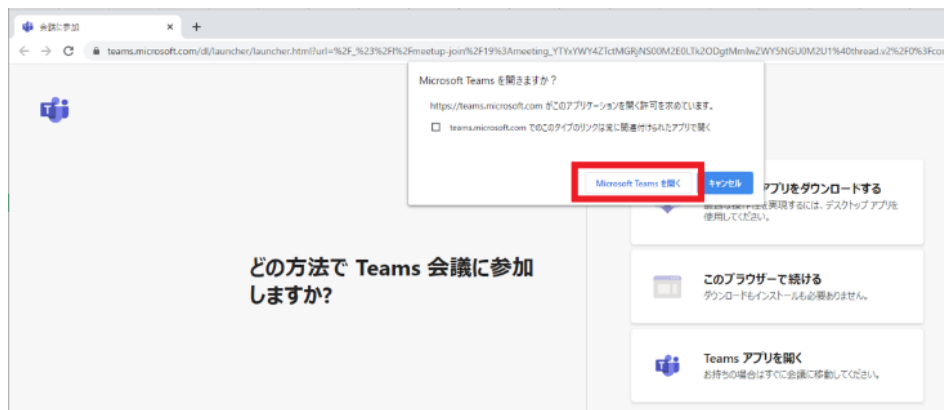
会議に参加 × +

teams.microsoft.com/dl/launcher/launcher.html?url=%2F_%23%2Fl%2Fmeetup-join%2F19%3Ameeting_YTYxYWY4ZTctMGRjNS00M2E0LTk2ODgtMmIwZWY5NGU0M2U1%40thread.v2%2F0%3Fc

Microsoft Teams を開きますか？

https://teams.microsoft.com がこのアプリケーションを開く許可を求めています。

teams.microsoft.com でのこのタイプのリンクは常に関連付けられたアプリで開く

Microsoft Teams を開く

キャンセル

どの方法で Teams 会議に参加しますか?

アプリをダウンロードする
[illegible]を実現するには、デスクトップ アプリを使用してください。

このブラウザーで続ける
ダウンロードもインストールも必要ありません。

Teams アプリを開く
お持ちの場合はすぐに会議に移動してください。